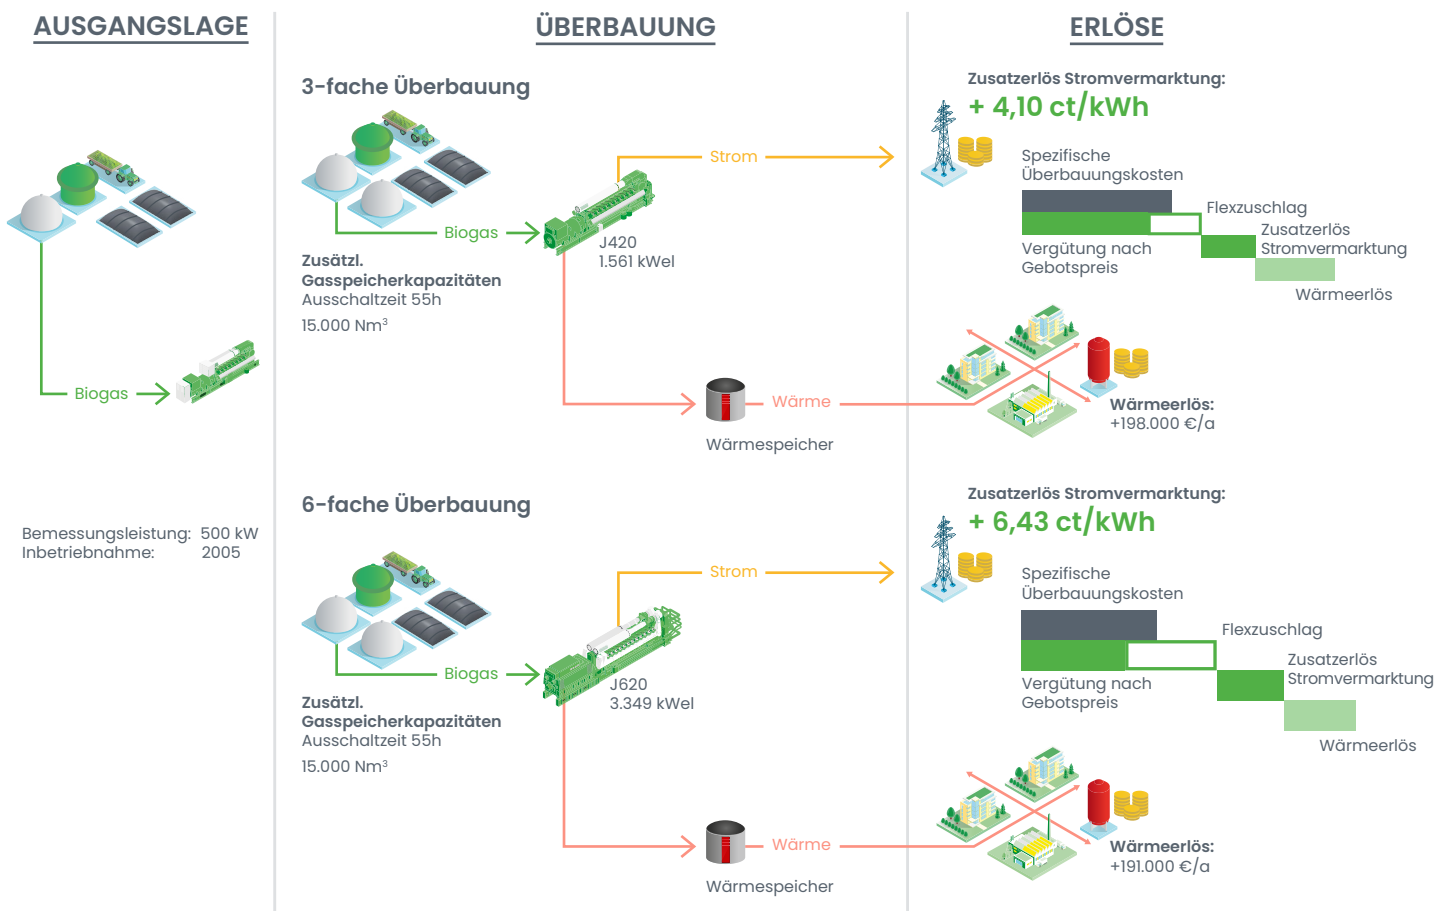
AUSGANGSLAGE

Biogas

Bemessungsleistung: 500 kW
Inbetriebnahme: 2005

ÜBERBAUUNG

3-fache Überbauung

Biogas

Strom

J420
1.561 kWel

Zusätzl. Gasspeicherkapazitäten
Ausschaltzeit 55h
15.000 Nm³

Wärme

Wärmespeicher

6-fache Überbauung

Biogas

Strom

J620
3.349 kWel

Zusätzl. Gasspeicherkapazitäten
Ausschaltzeit 55h
15.000 Nm³

Wärme

Wärmespeicher

ERLÖSE

Zusatzerlös Stromvermarktung:
+ 4,10 ct/kWh

Spezifische Überbauungskosten

Flexzuschlag

Zusatzerlös Stromvermarktung

Vergütung nach Gebotspreis

Wärmeerlös

Wärmeerlös:
+198.000 €/a

Zusatzerlös Stromvermarktung:
+ 6,43 ct/kWh

Spezifische Überbauungskosten

Flexzuschlag

Zusatzerlös Stromvermarktung

Vergütung nach Gebotspreis

Wärmeerlös

Wärmeerlös:
+191.000 €/a